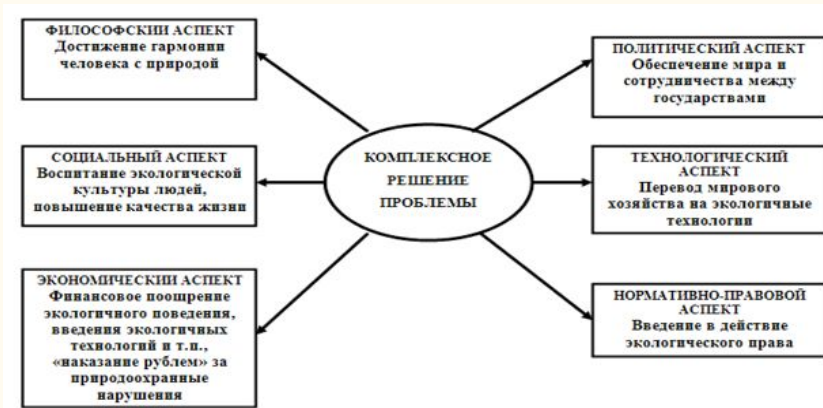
ФИЛОСОФСКИЙ АСПЕКТ
Достижение гармонии человека с природой

ПОЛИТИЧЕСКИЙ АСПЕКТ
Обеспечение мира и сотрудничества между государствами

СОЦИАЛЬНЫЙ АСПЕКТ
Воспитание экологической культуры людей, повышение качества жизни

КОМПЛЕКСНОЕ РЕШЕНИЕ ПРОБЛЕМЫ

ТЕХНОЛОГИЧЕСКИЙ АСПЕКТ
Перевод мирового хозяйства на экологичные технологии

ЭКОНОМИЧЕСКИЙ АСПЕКТ
Финансовое поощрение экологичного поведения, введения экологичных технологий и т.п., «наказание рублем» за природоохранные нарушения

НОРМАТИВНО-ПРАВОВОЙ АСПЕКТ
Введение в действие экологического права